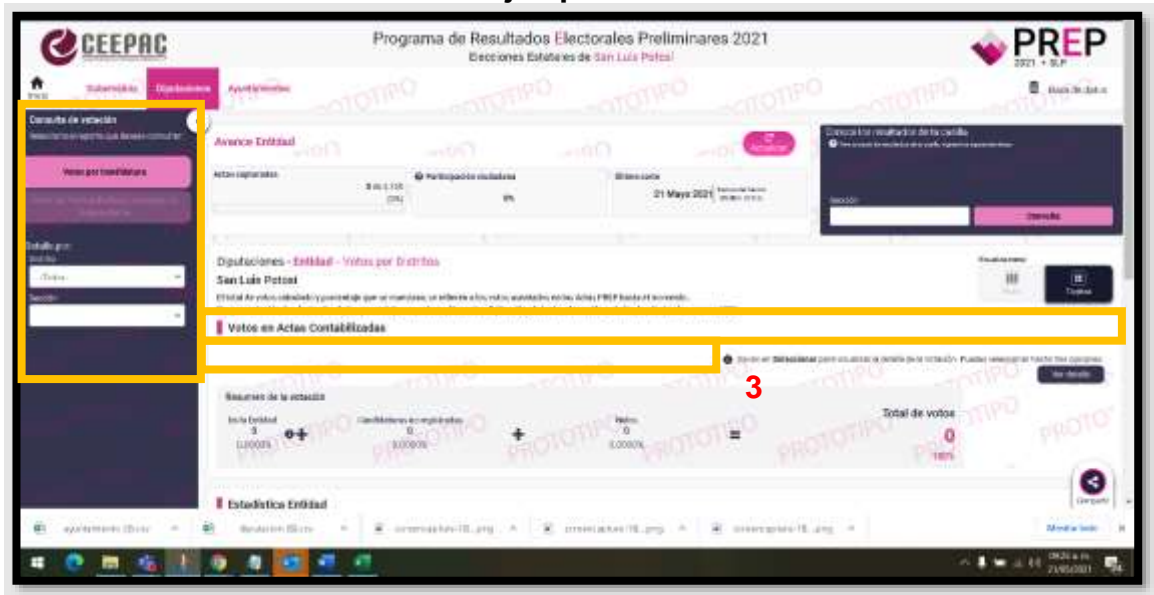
CEEPAC

Programa de Resultados Electorales Preliminares 2021
Elecciones Estatales de San Luis Potosí

PREP
2021 • SLP

Inicio
Gubernatura
Diputaciones
Ayuntamientos

Base de datos

PROTOTIPO

Consulta de votación
Selecciona el reporte que deseas consultar

Votos por Candidatura

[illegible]

Detalle por:
Distrito
-Todos-
Sección

Avance Entidad

Actualizar

Actas capturadas
0 de 3,155
(0%)

Participación ciudadana
0%

Último corte
21 Mayo 2021

Conoce los resultados de tu casilla

Sección

Consulta

Diputaciones - Entidad - Votos por Distritos
San Luis Potosí

El total de votos calculado y porcentaje que se muestran, se refieren a los votos asentados en las Actas PREP hasta el momento.

Visualiza como
Mapa
Tarjetas

Votos en Actas Contabilizadas

Da clic en Seleccionar para visualizar el detalle de la votación. Puedes seleccionar hasta tres opciones.

Ver detalle

3

Resumen de la votación

En la Entidad
0
0.0000%

Candidaturas no registradas
0
0.0000%

Nulos
0
0.0000%

Total de votos
0
100%

Compartir

Estadística Entidad

ayuntamiento (0).csv
diputacion (0).csv
screencapture-18....png
screencapture-18....png
screencapture-18....png

Mostrar todo

09:26 a. m.
21/05/2021